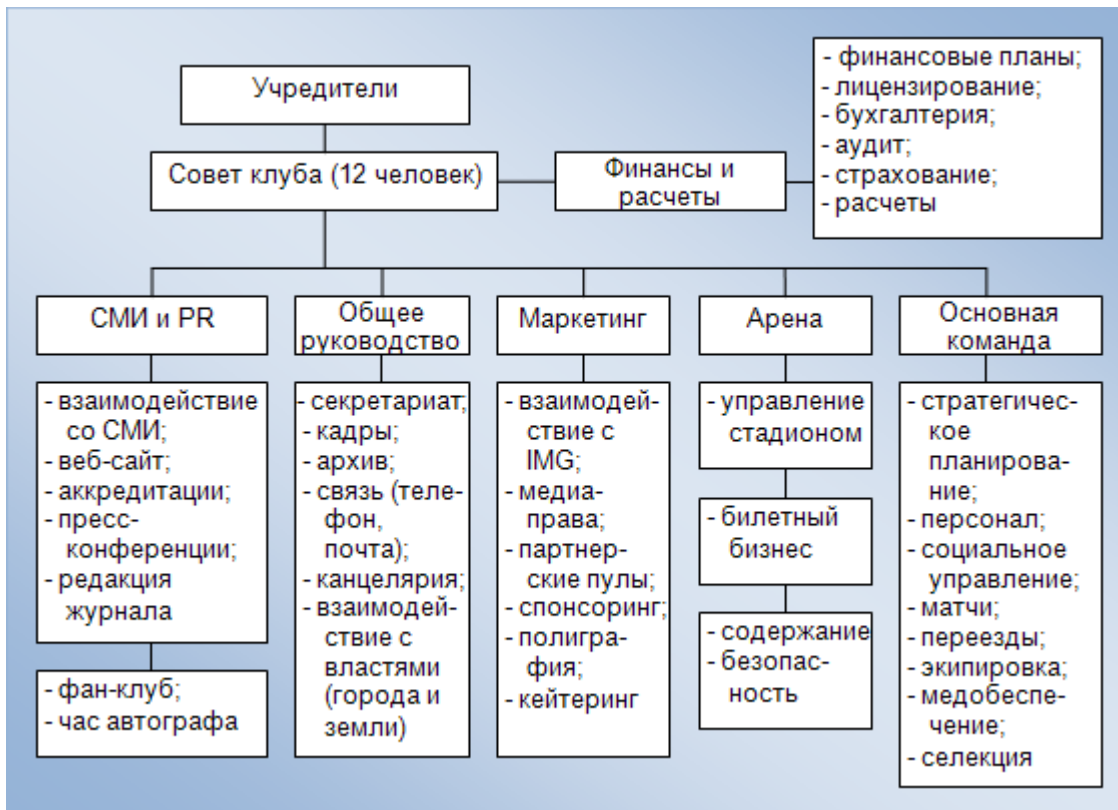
Учредители

Совет клуба (12 человек)

Финансы и расчеты

- финансовые планы;
- лицензирование;
- бухгалтерия;
- аудит;
- страхование;
- расчеты

СМИ и PR

Общее руководство

Маркетинг

Арена

Основная команда

- взаимодействие со СМИ;
- веб-сайт;
- аккредитации;
- пресс-конференции;
- редакция журнала

- фан-клуб;
- час автографа

- секретариат;
- кадры;
- архив;
- связь (телефон, почта);
- канцелярия;
- взаимодействие с властями (города и земли)

- взаимодействие с IMG;
- медиа-права;
- партнерские пулы;
- спонсоринг;
- полиграфия;
- кейтеринг

- управление стадионом

- билетный бизнес

- содержание
- безопасность

- стратегическое планирование;
- персонал;
- социальное управление;
- матчи;
- переезды;
- экипировка;
- медобеспечение;
- селекция